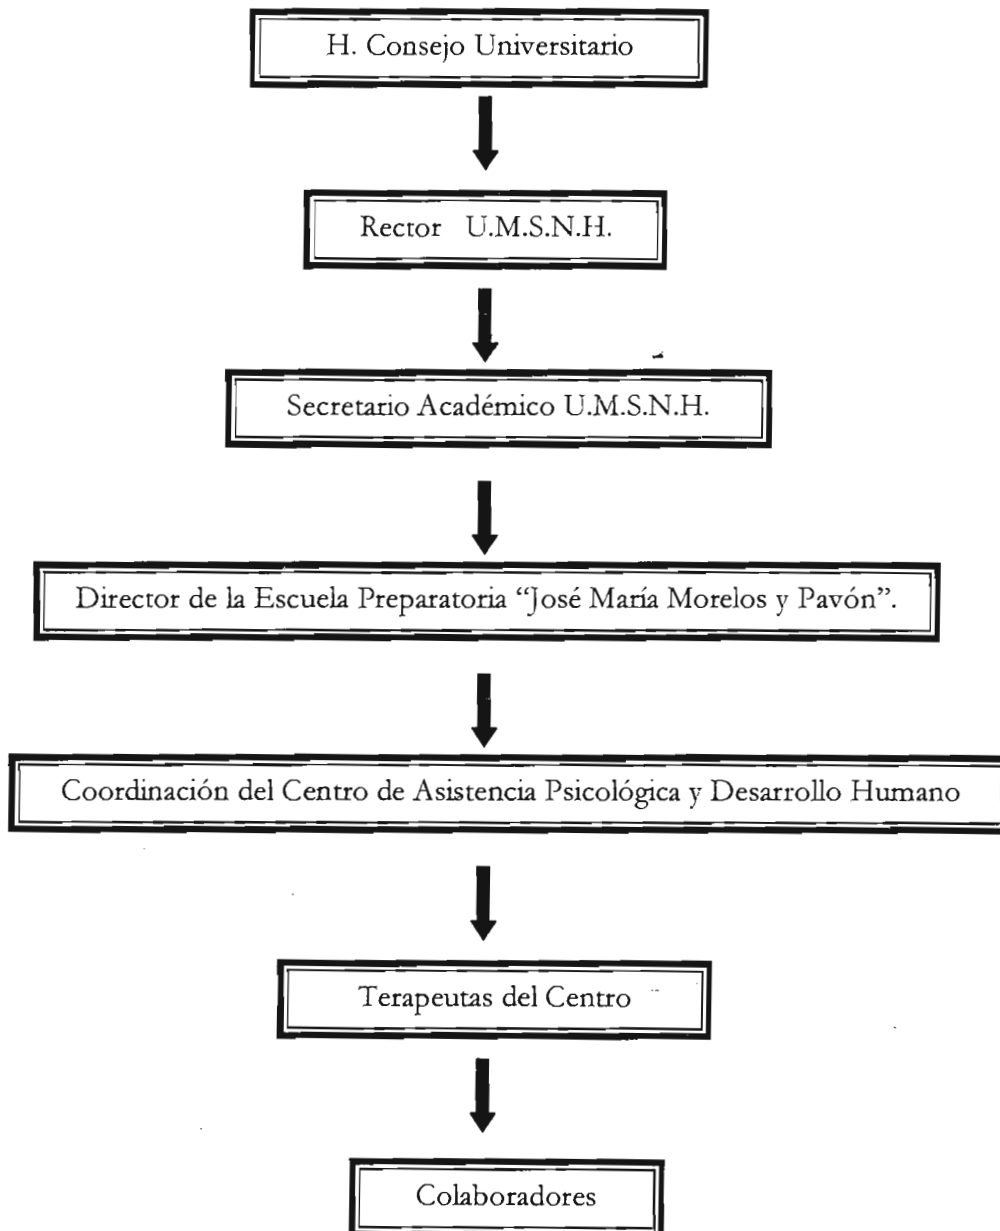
H. Consejo Universitario

Rector U.M.S.N.H.

Secretario Académico U.M.S.N.H.

Director de la Escuela Preparatoria "José María Morelos y Pavón".

Coordinación del Centro de Asistencia Psicológica y Desarrollo Humano

Terapeutas del Centro

Colaboradores